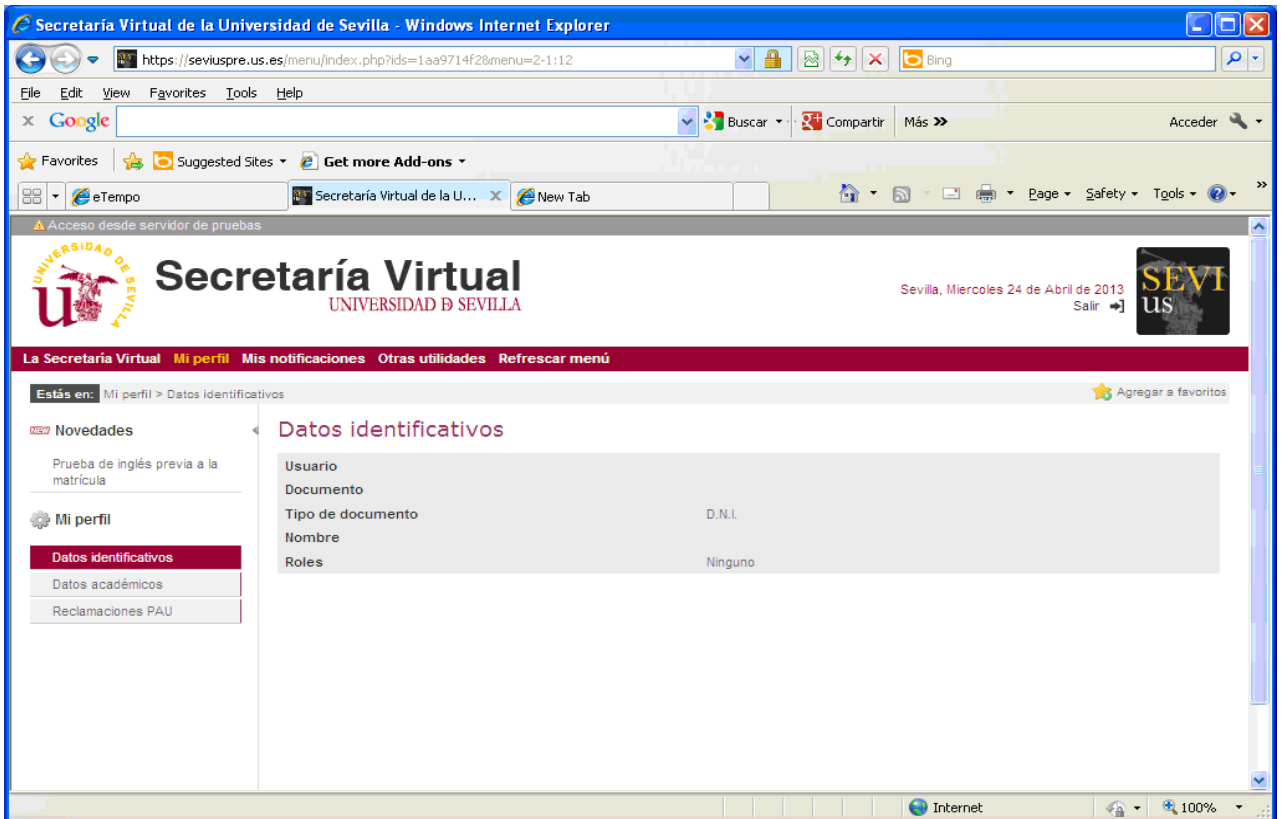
Secretaría Virtual de la Universidad de Sevilla - Windows Internet Explorer

https://seviuspre.us.es/menu/index.php?ids=1aa9714f28&menu=2-1:12

Bing

File Edit View Favorites Tools Help

Google Buscar Compartir Más »

Acceder

Favorites Suggested Sites Get more Add-ons

eTempo Secretaría Virtual de la U... New Tab

Page Safety Tools

Acceso desde servidor de pruebas

UNIVERSIDAD DE SEVILLA

Secretaría Virtual
UNIVERSIDAD DE SEVILLA

Sevilla, Miercoles 24 de Abril de 2013
Salir

SEVI us

La Secretaría Virtual Mi perfil Mis notificaciones Otras utilidades Refrescar menú

Estás en: Mi perfil > Datos identificativos

Agregar a favoritos

NEW Novedades

Prueba de inglés previa a la matrícula

Mi perfil

Datos identificativos
Datos académicos
Reclamaciones PAU

Datos identificativos

| Usuario | |
|---|---|
| Documento | |
| Tipo de documento | D.N.I. |
| Nombre | |
| Roles | Ninguno |

Internet 100%